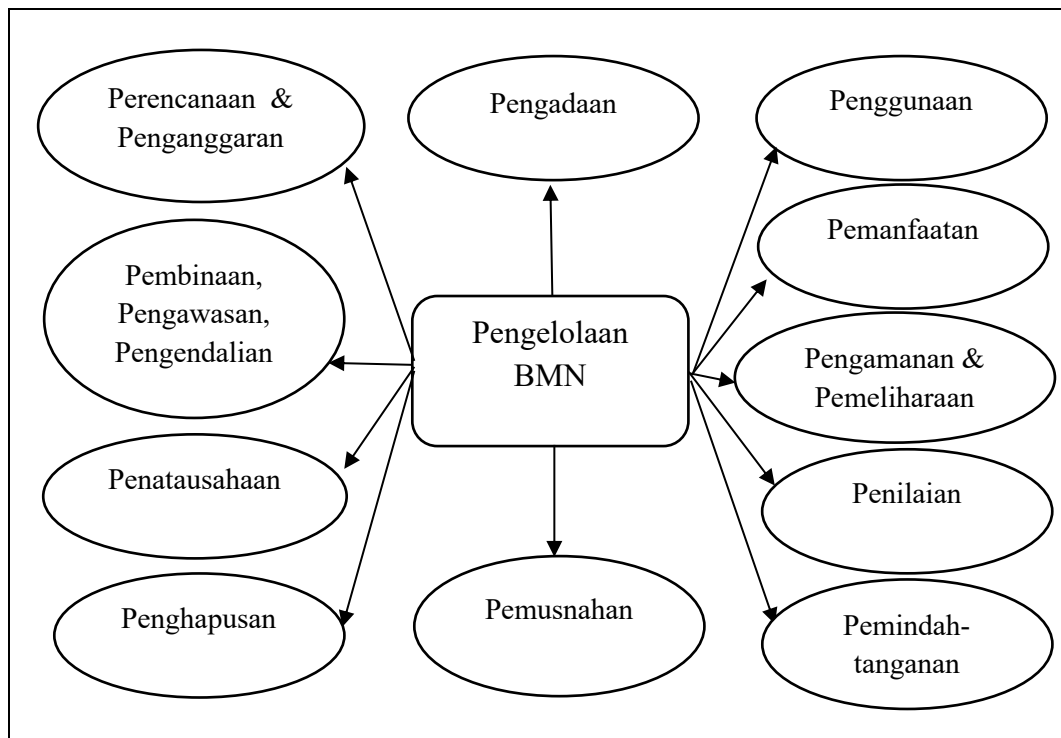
Perencanaan & Penganggaran

Pengadaan

Penggunaan

Pemanfaatan

Pembinaan, Pengawasan, Pengendalian

Pengelolaan BMN

Pengamanan & Pemeliharaan

Penatausahaan

Penilaian

Penghapusan

Pemusnahan

Pemindahtanganan